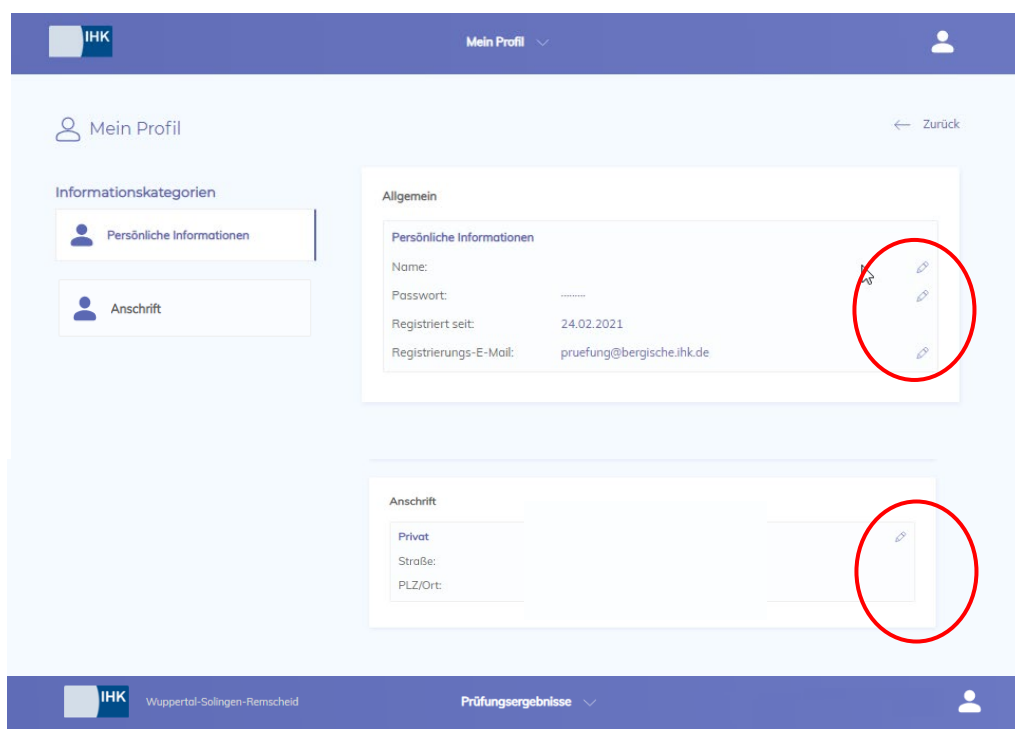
IHK

Mein Profil

Mein Profil

← Zurück

Informationskategorien

Persönliche Informationen

Anschrift

Allgemein

Persönliche Informationen

Name:

Passwort: ·········

Registriert seit: 24.02.2021

Registrierungs-E-Mail: pruefung@bergische.ihk.de

Anschrift

Privat

Straße:

PLZ/Ort:

IHK Wuppertal-Solingen-Remscheid

Prüfungsergebnisse